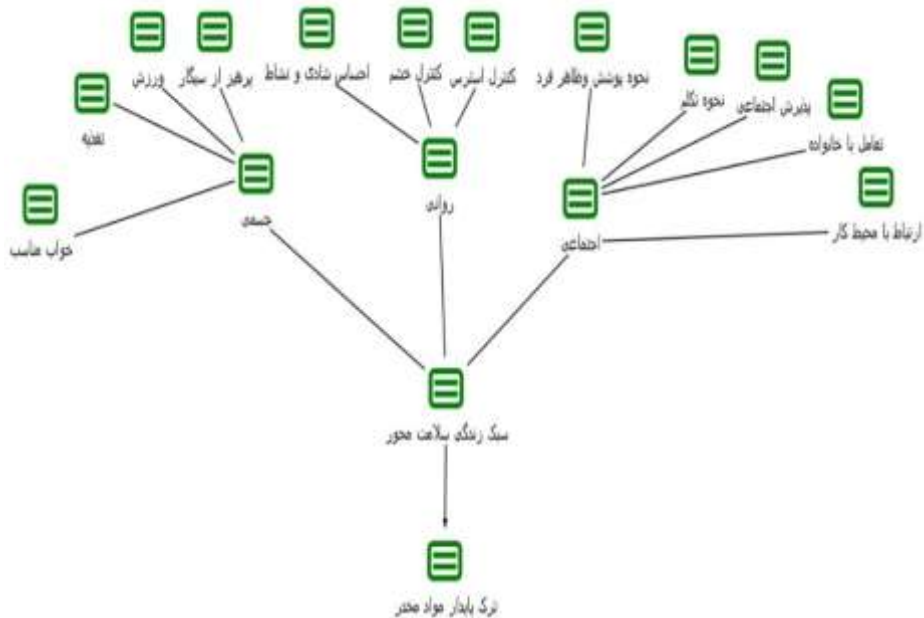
ورزش
پرهیز از سیگار
احساس شادی و نشاط
کنترل خشم
کنترل استرس
نحوه پوشش وظاهر فرد
نحوه تکلم
پذیرش اجتماعی
تغذیه
تعامل با خانواده
خواب مناسب
جسمی
روانی
اجتماعی
ارتباط با محیط کار
سبک زندگی سلامت محور
ترک پایدار مواد مخدر